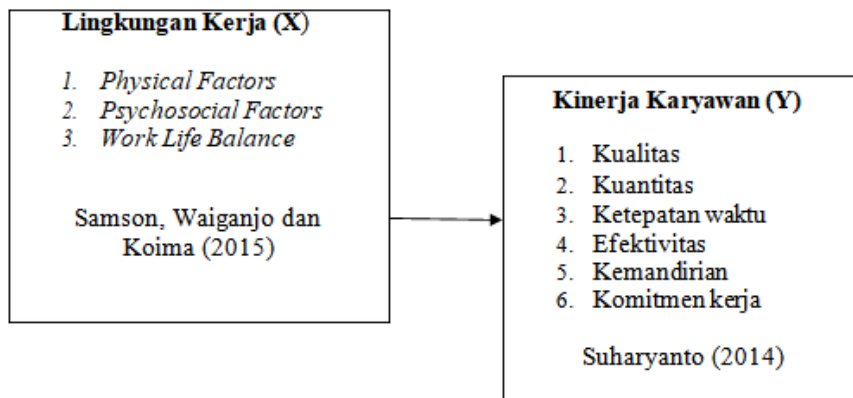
**Lingkungan Kerja (X)**

1. *Physical Factors*
2. *Psychosocial Factors*
3. *Work Life Balance*

Samson, Waiganjo dan Koima (2015)

**Kinerja Karyawan (Y)**

1. Kualitas
2. Kuantitas
3. Ketepatan waktu
4. Efektivitas
5. Kemandirian
6. Komitmen kerja

Suharyanto (2014)